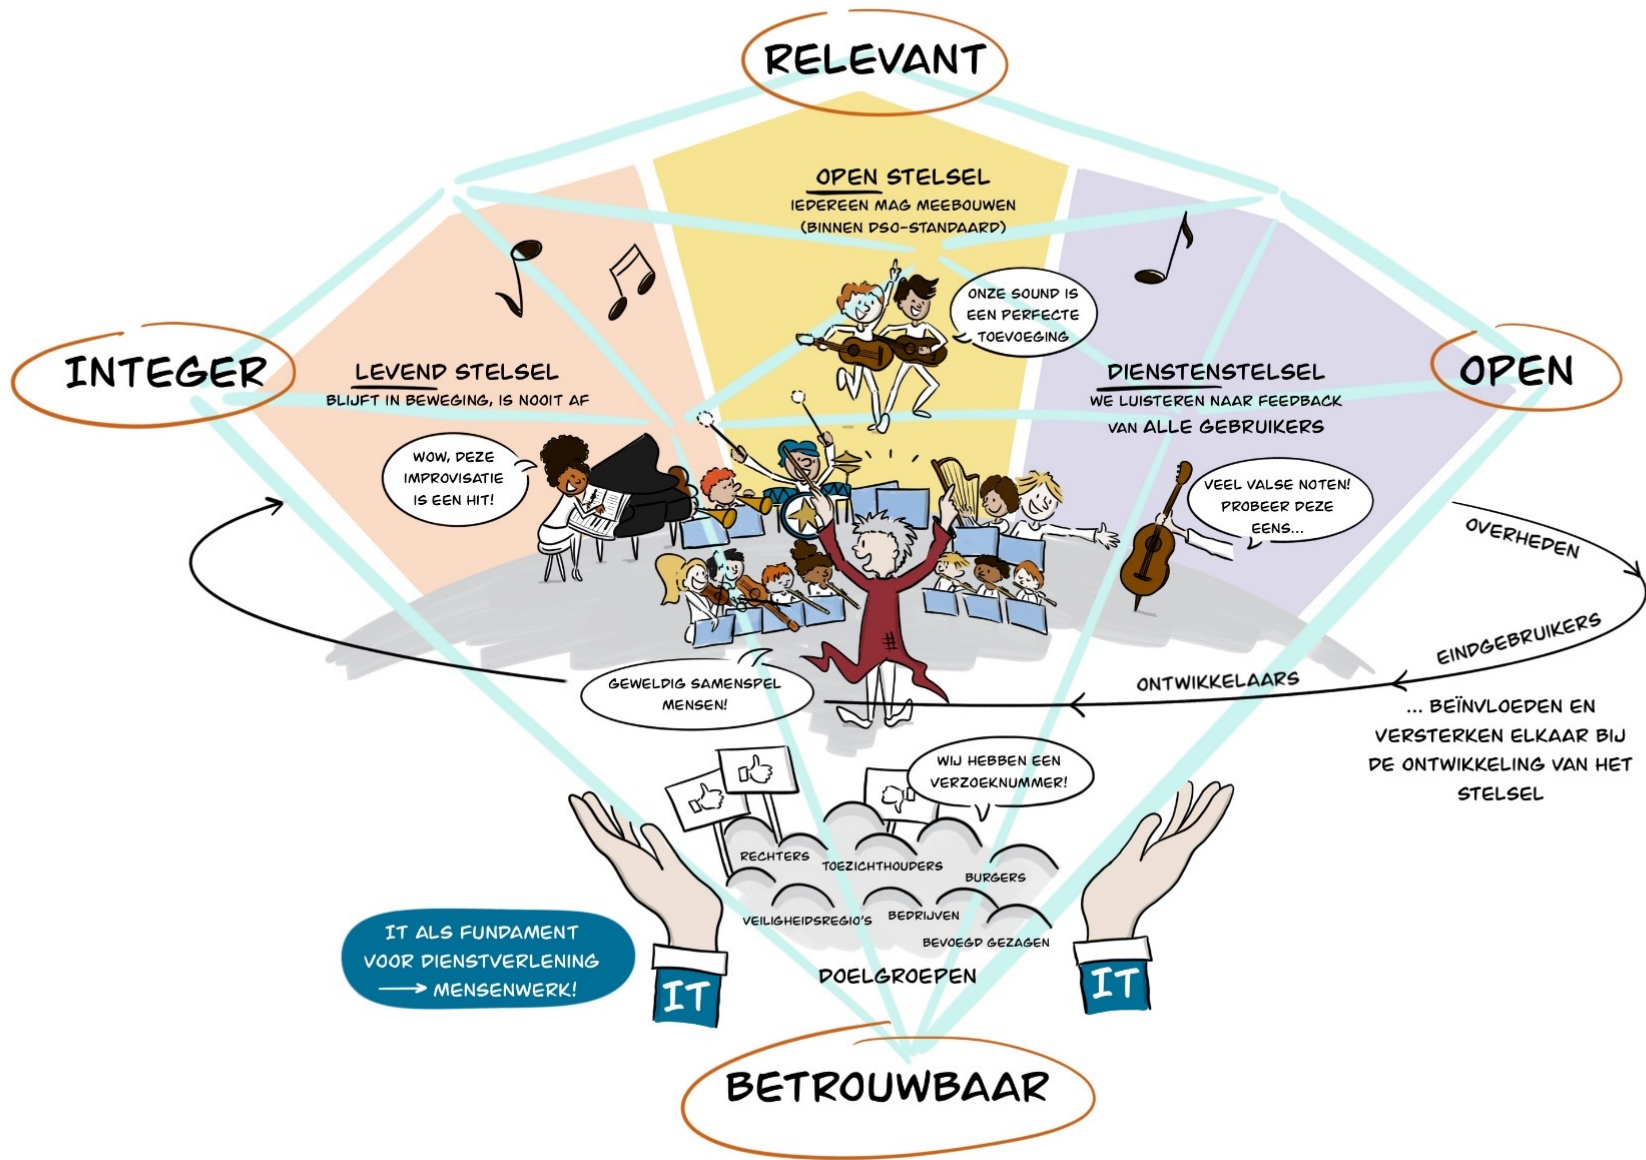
RELEVANT

OPEN STELSEL
IEDEREEN MAG MEEBOUWEN
(BINNEN DSO-STANDAARD)

ONZE SOUND IS EEN PERFECTE TOEVOEGING

INTEGER

LEVEND STELSEL
BLIJFT IN BEWEGING, IS NOOIT AF

DIENSTENSTELSEL
WE LUISTEREN NAAR FEEDBACK VAN ALLE GEBRUIKERS

OPEN

WOW, DEZE IMPROVISATIE IS EEN HIT!

VEEL VALSE NOTEN! PROBEER DEZE EENS...

OVERHEDEN

EINDGEBRUIKERS

ONTWIKKELAARS

GEWELDIG SAMENSPEL MENSEN!

... BEÏNVLOEDEN EN VERSTERKEN ELKAAR BIJ DE ONTWIKKELING VAN HET STELSEL

WIJ HEBBEN EEN VERZOEKNUMMER!

RECHTERS
TOEZICHTHOUDERS
BURGERS
VEILIGHEIDSREGIO'S
BEDRIJVEN
BEVOEGD GEZAGEN
DOELGROEPEN

IT ALS FUNDAMENT VOOR DIENSTVERLENING → MENSENWERK!

IT
IT

BETROUWBAAR